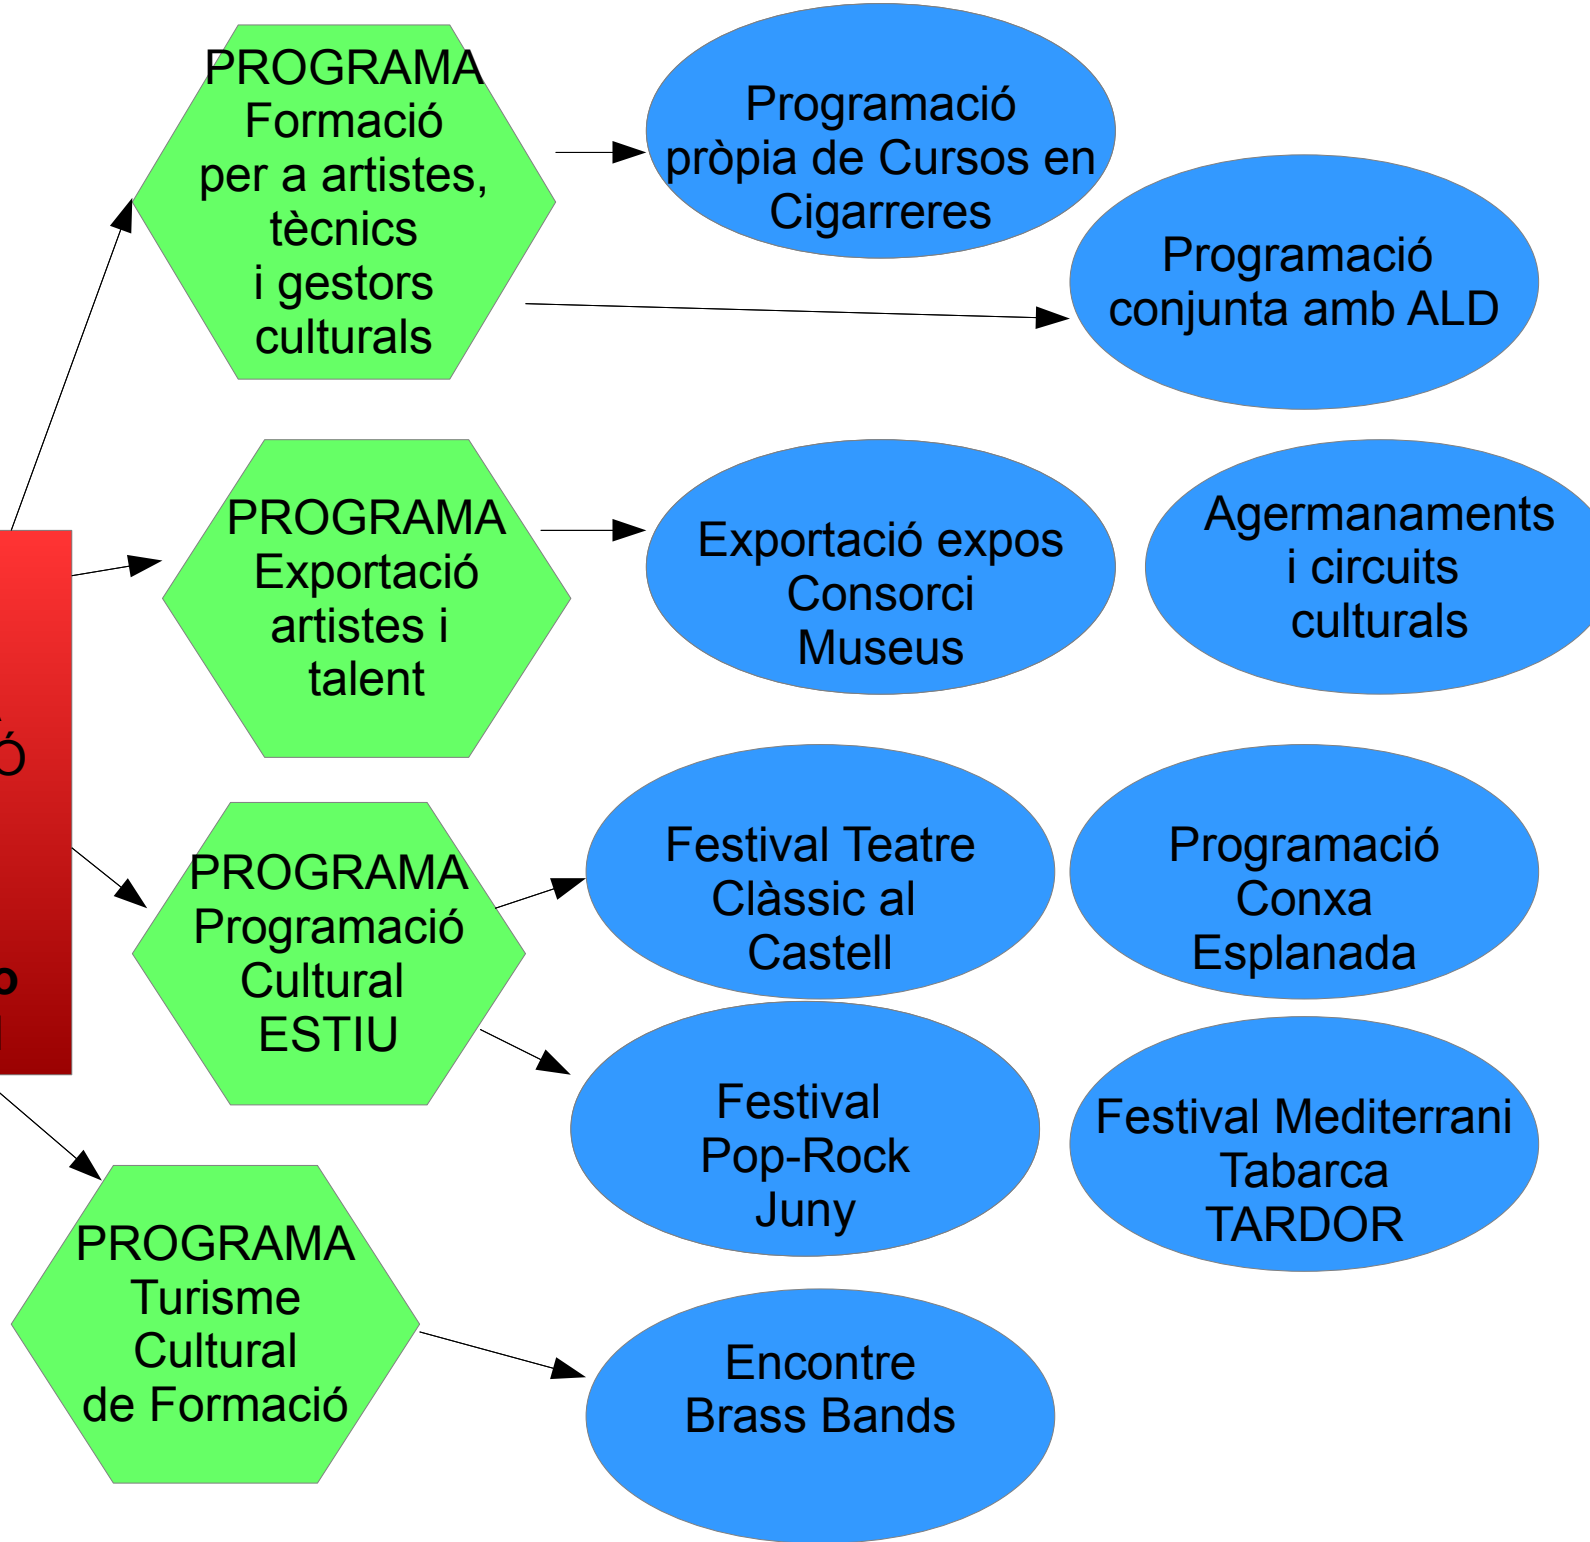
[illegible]

PROGRAMA Formació per a artistes, tècnics i gestors culturals

Programació pròpia de Cursos en Cigarreres

Programació conjunta amb ALD

PROGRAMA Exportació artistes i talent

Exportació expos Consorci Museus

Agermanaments i circuits culturals

PROGRAMA Programació Cultural ESTIU

Festival Teatre Clàssic al Castell

Programació Conxa Esplanada

Festival Pop-Rock Juny

Festival Mediterrani Tabarca TARDOR

PROGRAMA Turisme Cultural de Formació

Encontre Brass Bands